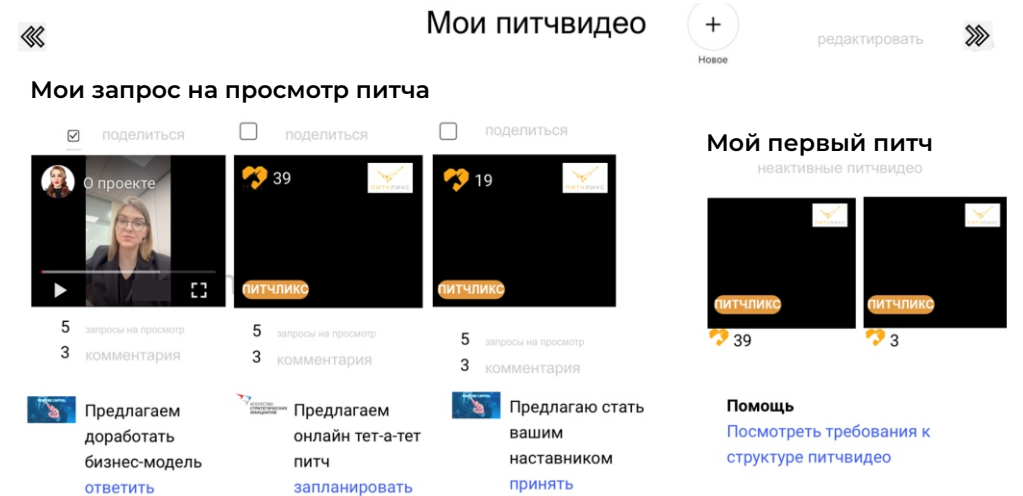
Мои питчвидео

+
Новое

редактировать

Мои запрос на просмотр питча

поделиться

О проекте

5 запросы на просмотр
3 комментария

Предлагаем доработать бизнес-модель
ответить

поделиться

39

ПИТЧЛИКС

ПИТЧЛИКС

5 запросы на просмотр
3 комментария

Предлагаем онлайн тет-а-тет питч
запланировать

поделиться

19

ПИТЧЛИКС

ПИТЧЛИКС

5 запросы на просмотр
3 комментария

Предлагаю стать вашим наставником
принять

Мой первый питч

неактивные питчвидео

ПИТЧЛИКС

ПИТЧЛИКС

39

ПИТЧЛИКС

ПИТЧЛИКС

3

Помощь
Посмотреть требования к структуре питчвидео